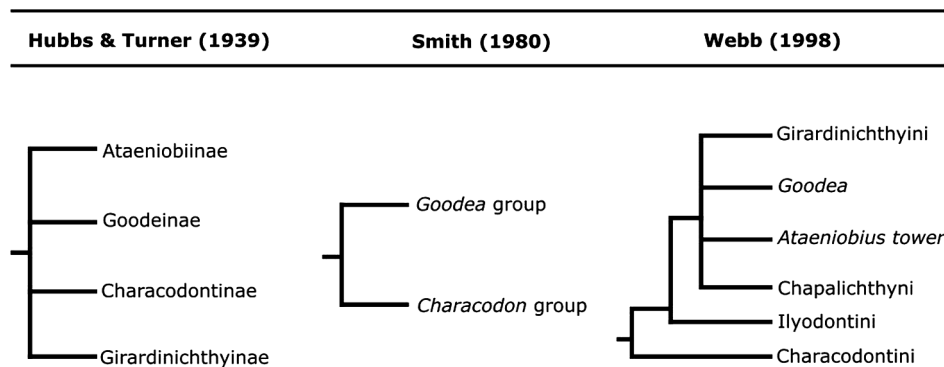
| Hubbs & Turner (1939) | Smith (1980) | Webb (1998) |
|---|---|---|

Ataeniobiinae
Goodeinae
Characodontinae
Girardinichthyinae

*Goodea* group
*Characodon* group

Girardinichthyini
*Goodea*
*Ataeniobius tower*
Chapalichthyni
Ilyodontini
Characodontini